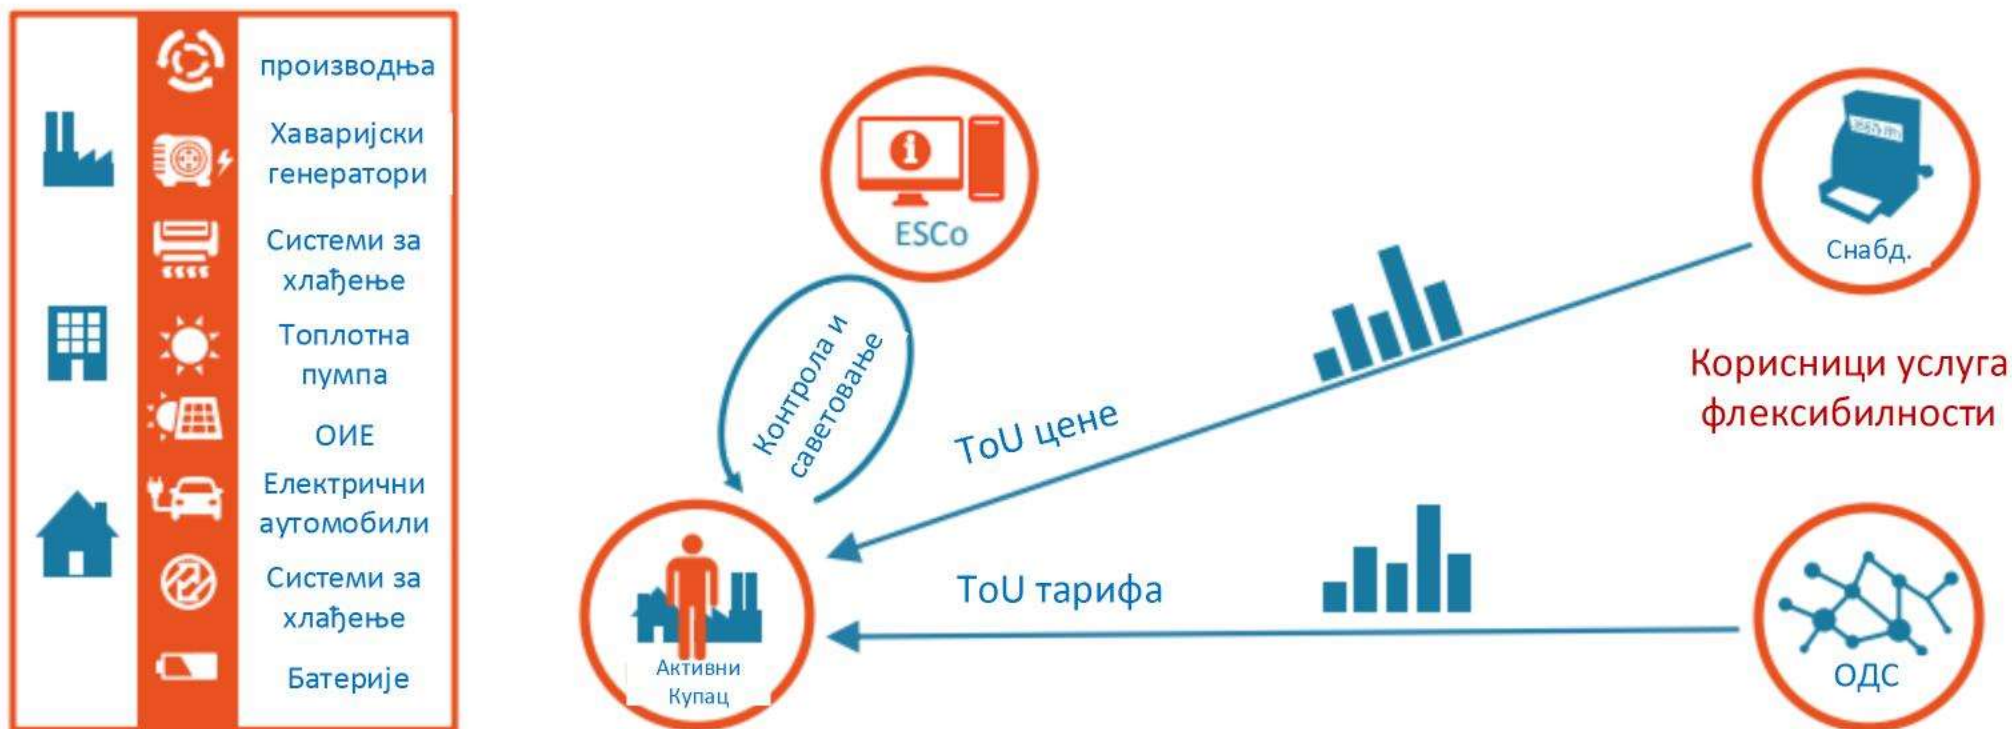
производња

Хаваријски генератори

Системи за хлађење

Топлотна пумпа

ОИЕ

Електрични аутомобили

Системи за хлађење

Батерије

ESCo

Снабд.

Контрола и саветовање

ToU цене

Корисници услуга флексибилности

ToU тарифа

Активни Купац

ОДС